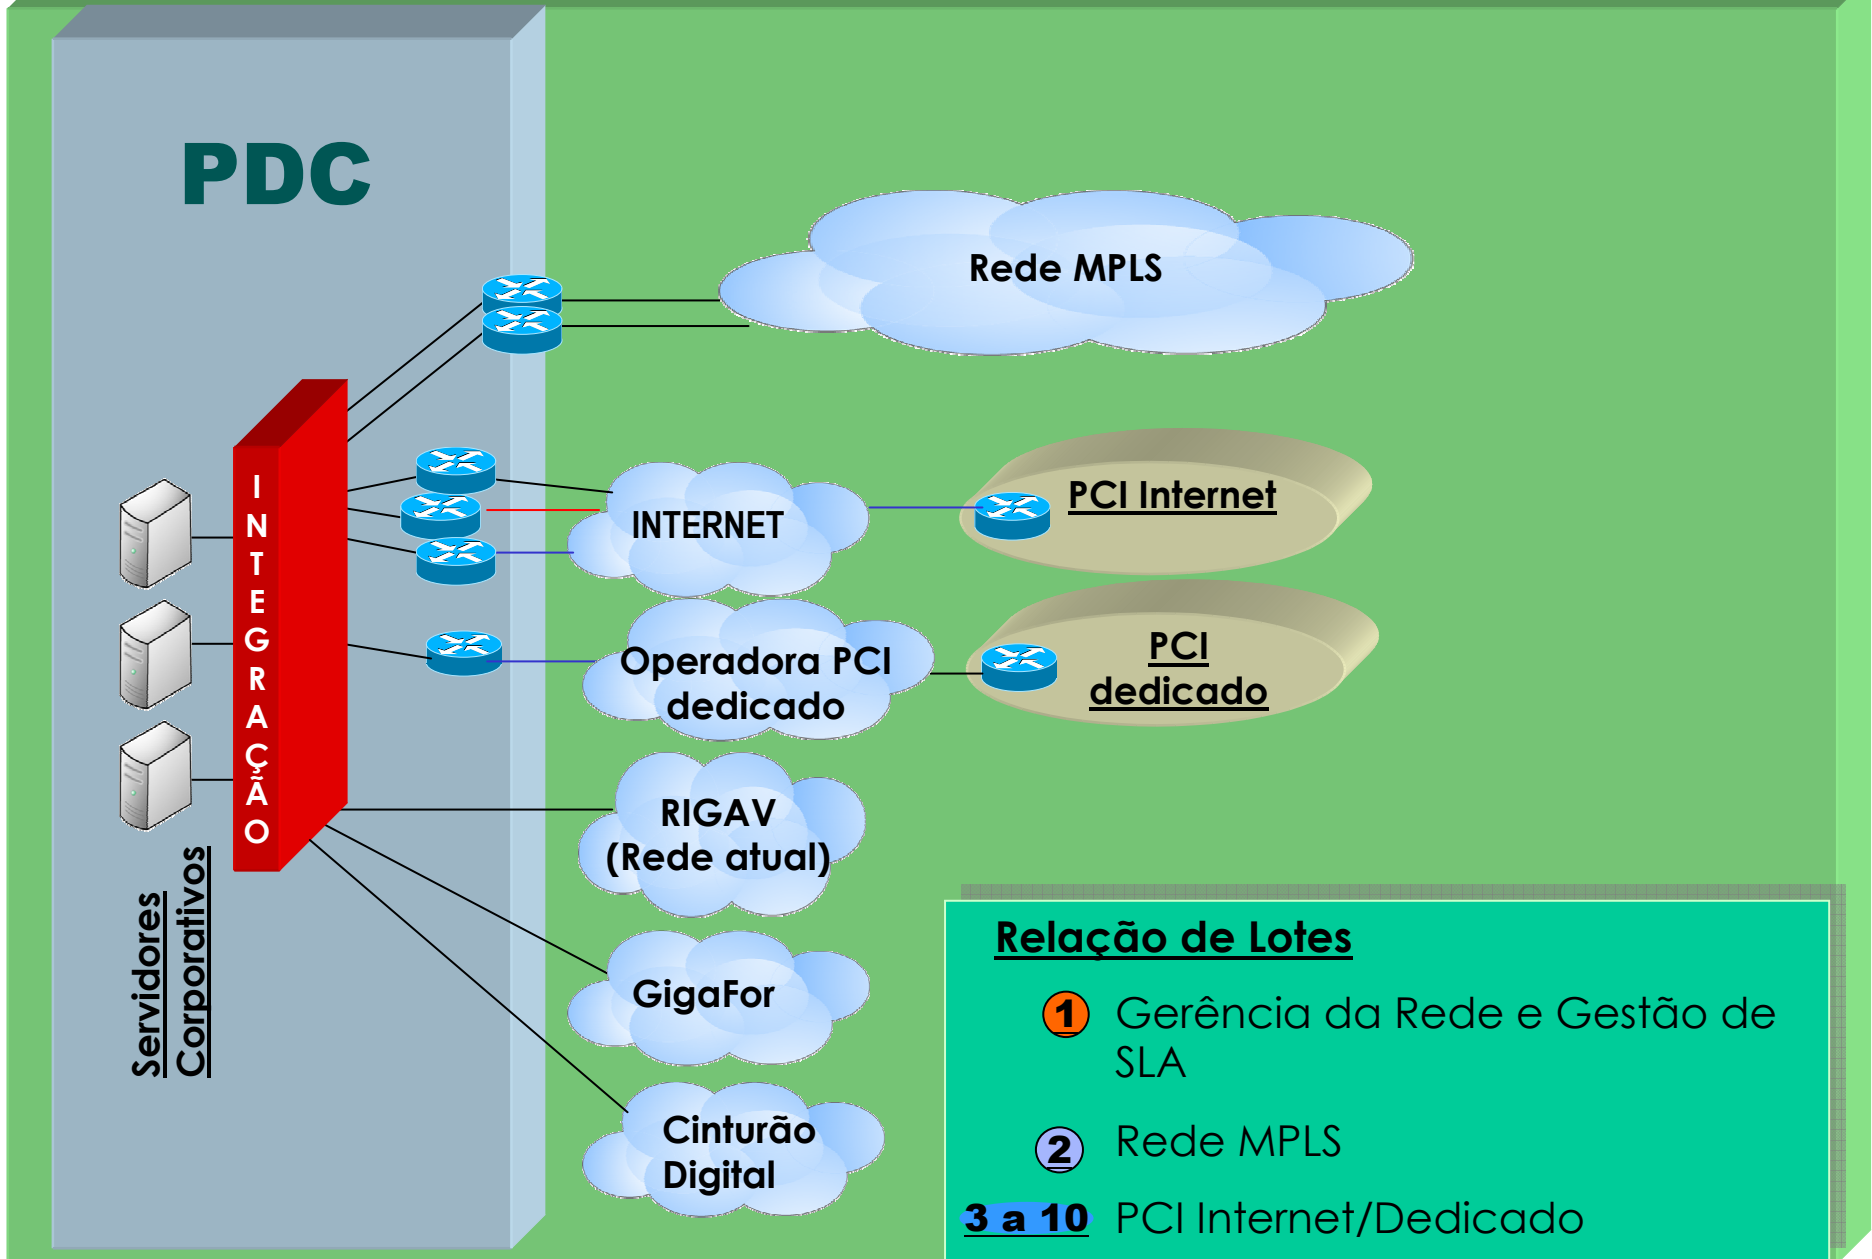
PDC

Rede MPLS

INTEGRAÇÃO

INTERNET

PCI Internet

Operadora PCI dedicado

PCI dedicado

RIGAV (Rede atual)

GigaFor

Cinturão Digital

Servidores Corporativos

Relação de Lotes

1 Gerência da Rede e Gestão de SLA

2 Rede MPLS

3 a 10 PCI Internet/Dedicado